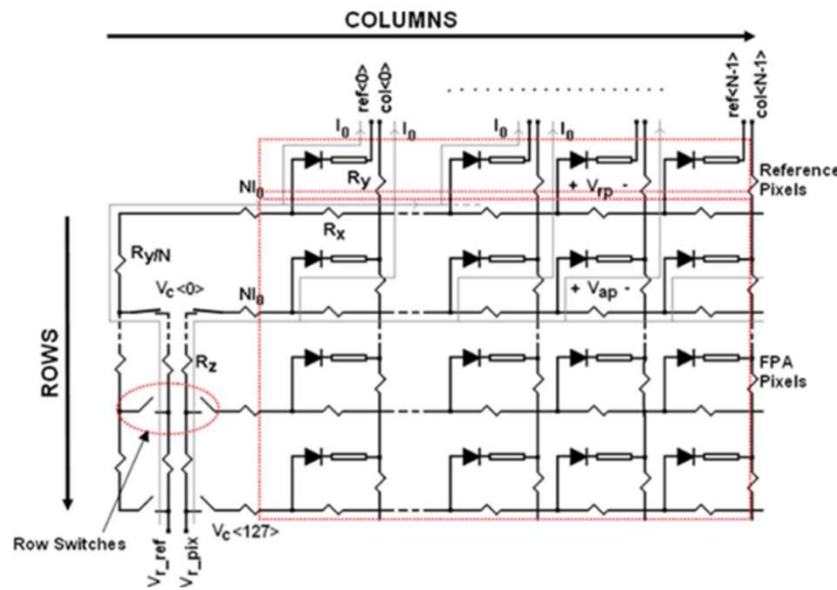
COLUMNS

ref<0>
col<0>
ref<N-1>
col<N-1>

$I_0$
$I_0$
$I_0$
$I_0$

$NI_0$
$R_y$
$+ V_{rp} -$
Reference Pixels

$R_{y}/N$
$R_x$
$V_c<0>$
$NI_0$
$+ V_{ap} -$

ROWS

$R_z$
FPA Pixels

Row Switches
$V_{r\_ref}$
$V_{r\_pix}$
$V_c<127>$